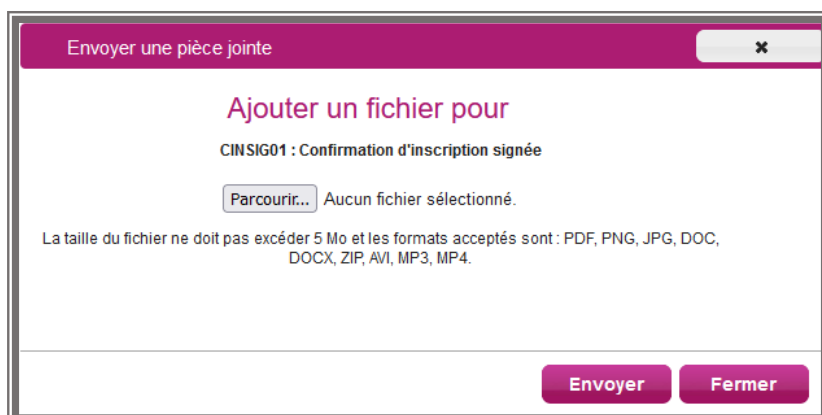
Envoyer une pièce jointe

×

Ajouter un fichier pour

CINSIG01 : Confirmation d'inscription signée

Parcourir... Aucun fichier sélectionné.

La taille du fichier ne doit pas excéder 5 Mo et les formats acceptés sont : PDF, PNG, JPG, DOC, DOCX, ZIP, AVI, MP3, MP4.

Envoyer

Fermer